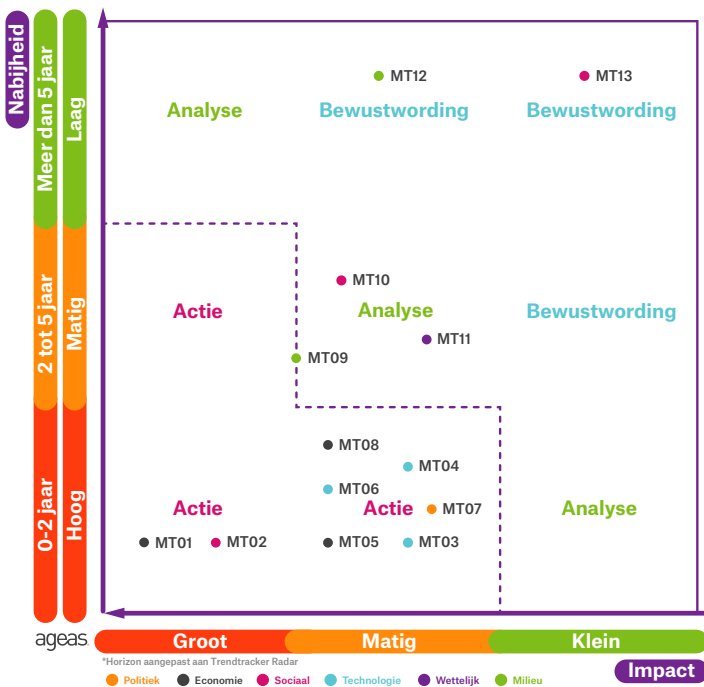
Nabijheid

Meer dan 5 jaar
2 tot 5 jaar
0-2 jaar

Laag
Matig
Hoog

MT12
MT13
Analyse
Bewustwording
Bewustwording

MT10
Actie
Analyse
Bewustwording
MT11
MT09

MT08
MT04
MT06
Actie
Actie
MT07
Analyse
MT01
MT02
MT05
MT03

ageas

Groot
Matig
Klein

*Horizon aangepast aan Trendtracker Radar

Impact

Politiek
Economie
Sociaal
Technologie
Wettelijk
Milieu